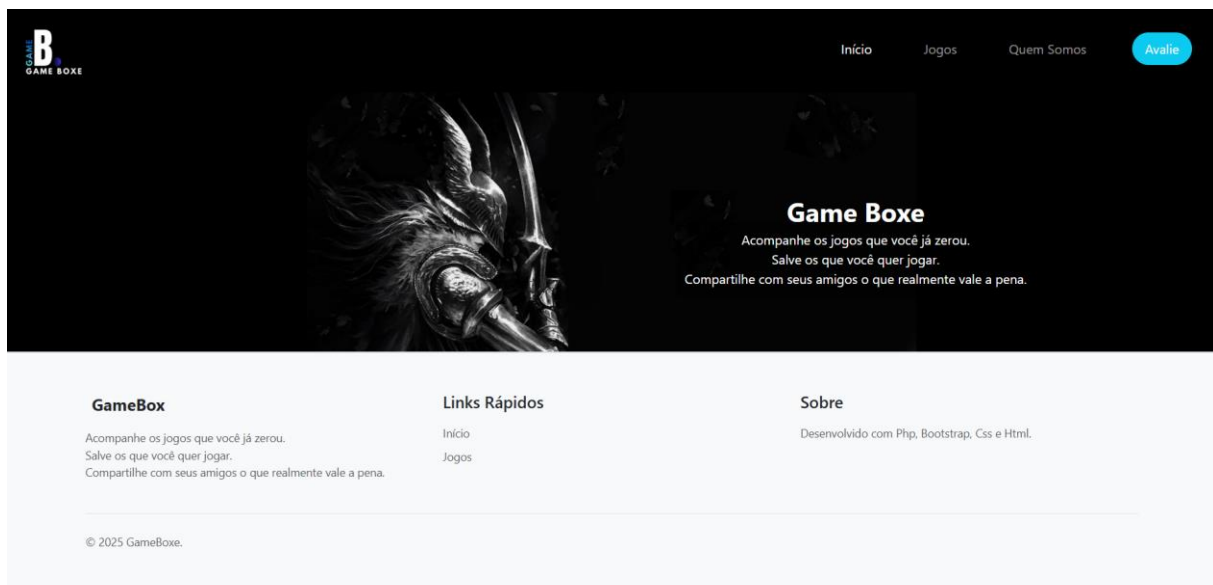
GAME B GAME BOXE

Início Jogos Quem Somos Avalie

Game Boxe

Acompanhe os jogos que você já zerou.
Salve os que você quer jogar.
Compartilhe com seus amigos o que realmente vale a pena.

GameBox

Acompanhe os jogos que você já zerou.
Salve os que você quer jogar.
Compartilhe com seus amigos o que realmente vale a pena.

Links Rápidos

Início
Jogos

Sobre

Desenvolvido com Php, Bootstrap, Css e Html.

© 2025 GameBoxe.